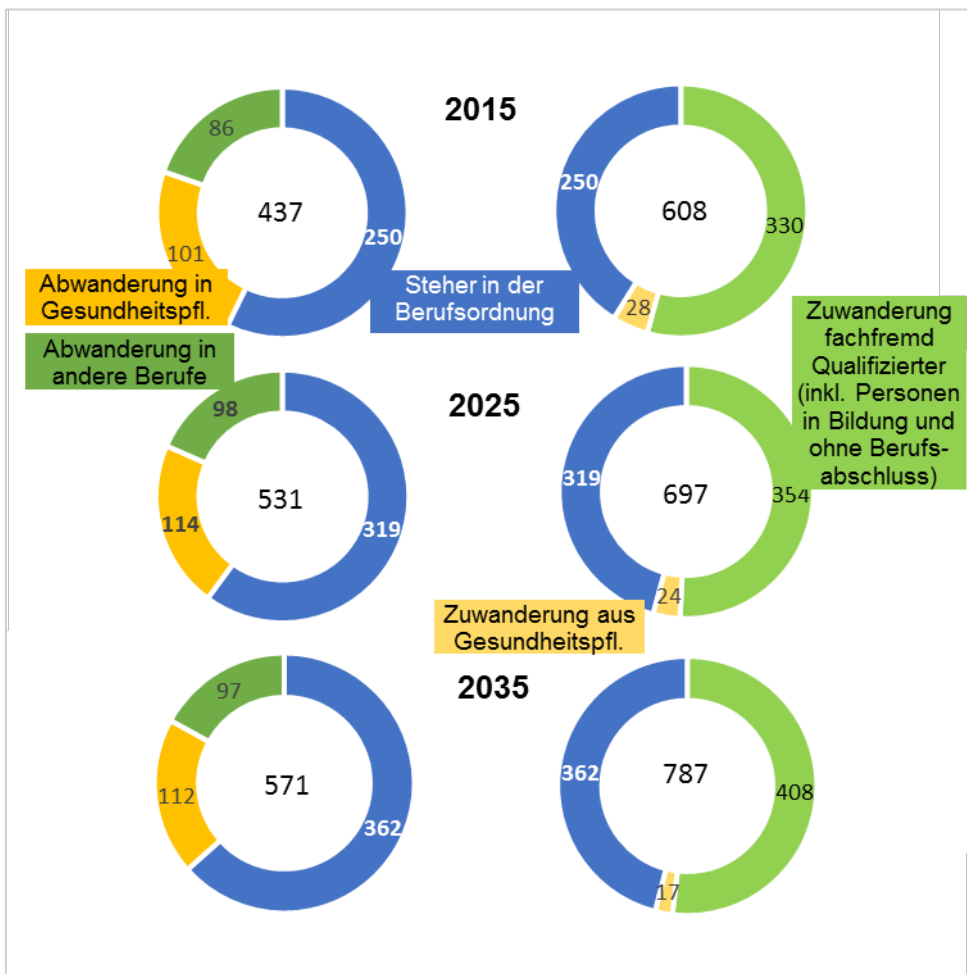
2015

86
437
250
101

250
608
330
28

Abwanderung in Gesundheitspfl.

Steher in der Berufsordnung

Abwanderung in andere Berufe

Zuwanderung fachfremd Qualifizierter (inkl. Personen in Bildung und ohne Berufsabschluss)

2025

98
531
319
114

319
697
354
24

Zuwanderung aus Gesundheitspfl.

2035

97
571
112
362

362
787
408
17